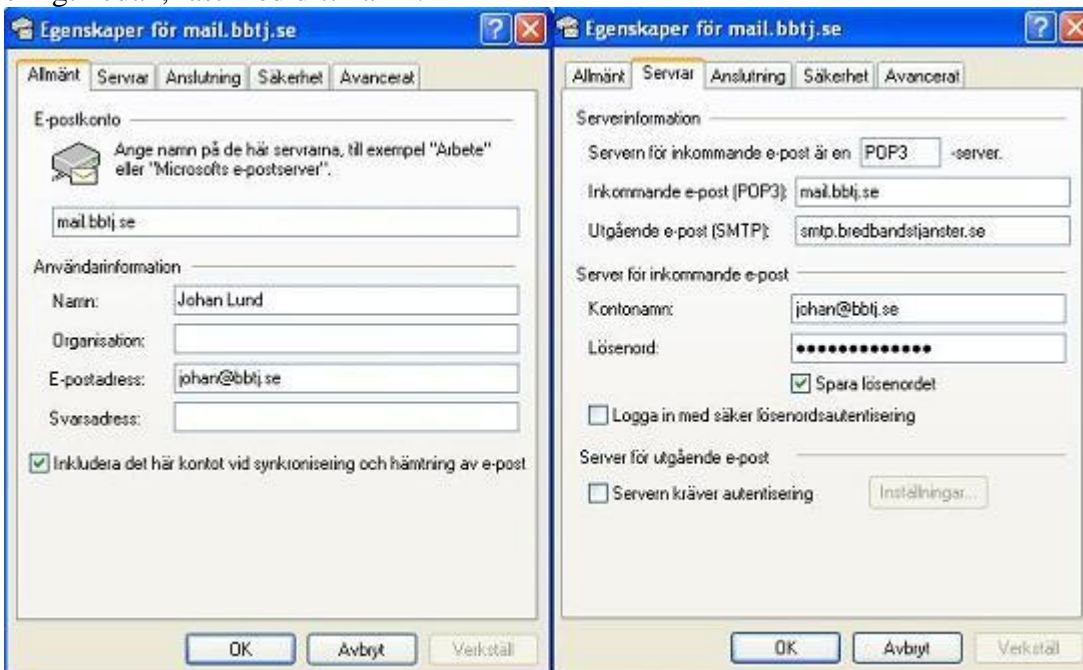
Egenskaper för mail.bbtj.se

Allmänt | Servrar | Anslutning | Säkerhet | Avancerat

E-postkonto

Ange namn på de här servrarna, till exempel "Arbete" eller "Microsofts e-postserver".

mail.bbtj.se

Användarinformation

Namn: Johan Lund

Organisation:

E-postadress: johan@bbtj.se

Svarsadress:

Inkludera det här kontot vid synkronisering och hämtning av e-post

OK | Avbryt | Verkställ

Egenskaper för mail.bbtj.se

Allmänt | Servrar | Anslutning | Säkerhet | Avancerat

Serverinformation

Servern för inkommande e-post är en POP3 -server.

Inkommande e-post (POP3): mail.bbtj.se

Utgående e-post (SMTP): smtp.bredbandstjanster.se

Server för inkommande e-post

Kontonamn: johan@bbtj.se

Lösenord: ••••••••••••••

Spara lösenordet

Logga in med säker lösenordsautentisering

Server för utgående e-post

Servern kräver autentisering | Inställningar...

OK | Avbryt | Verkställ